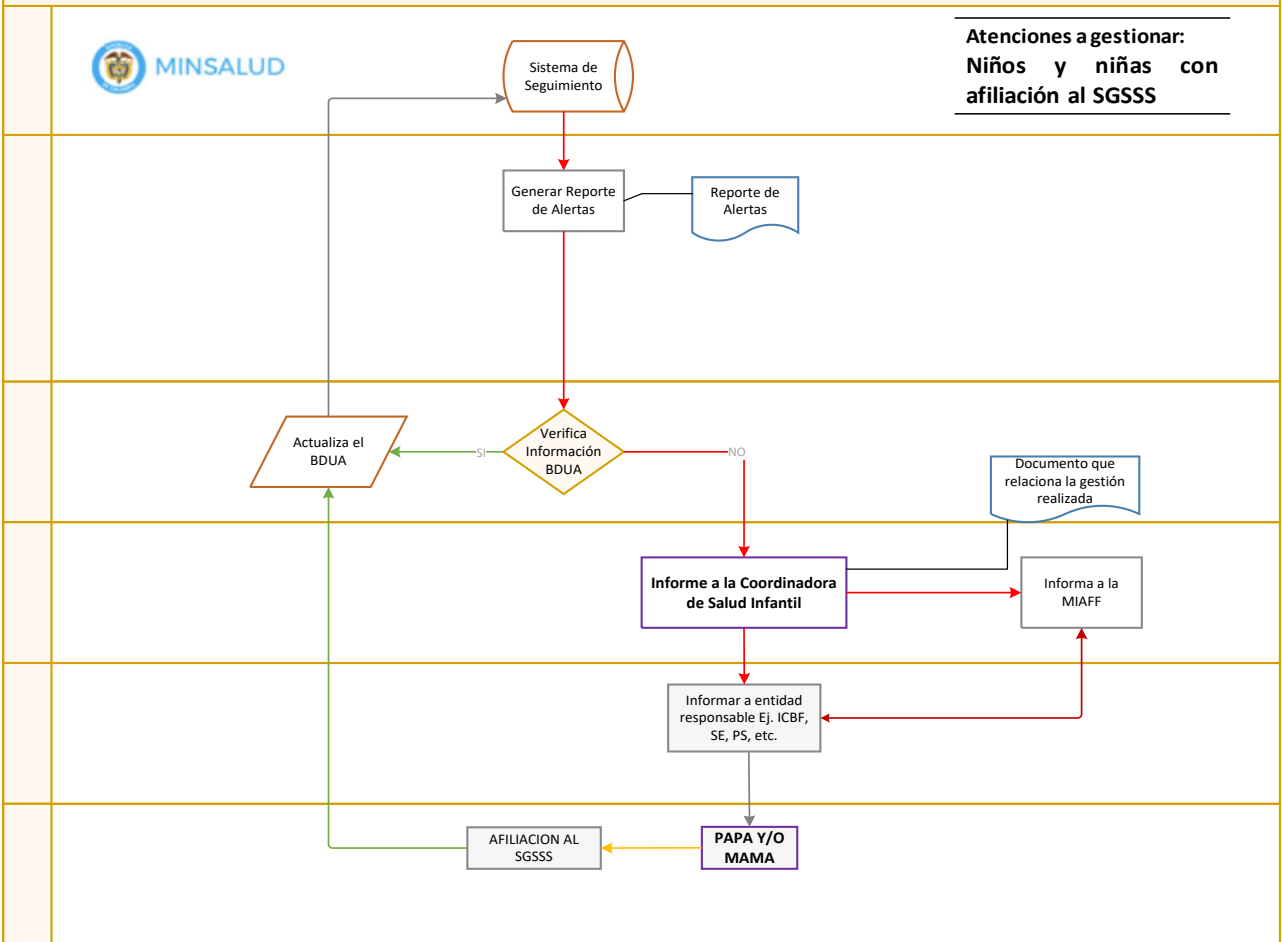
MINSALUD

Atenciones a gestionar:
Niños y niñas con afiliación al SGSSS

Sistema de Seguimiento

Generar Reporte de Alertas

Reporte de Alertas

Actualiza el BDUA

SI

Verifica Información BDUA

NO

Documento que relaciona la gestión realizada

Informe a la Coordinadora de Salud Infantil

Informa a la MIAFF

Informar a entidad responsable Ej. ICBF, SE, PS, etc.

AFILIACION AL SGSSS

PAPA Y/O MAMA